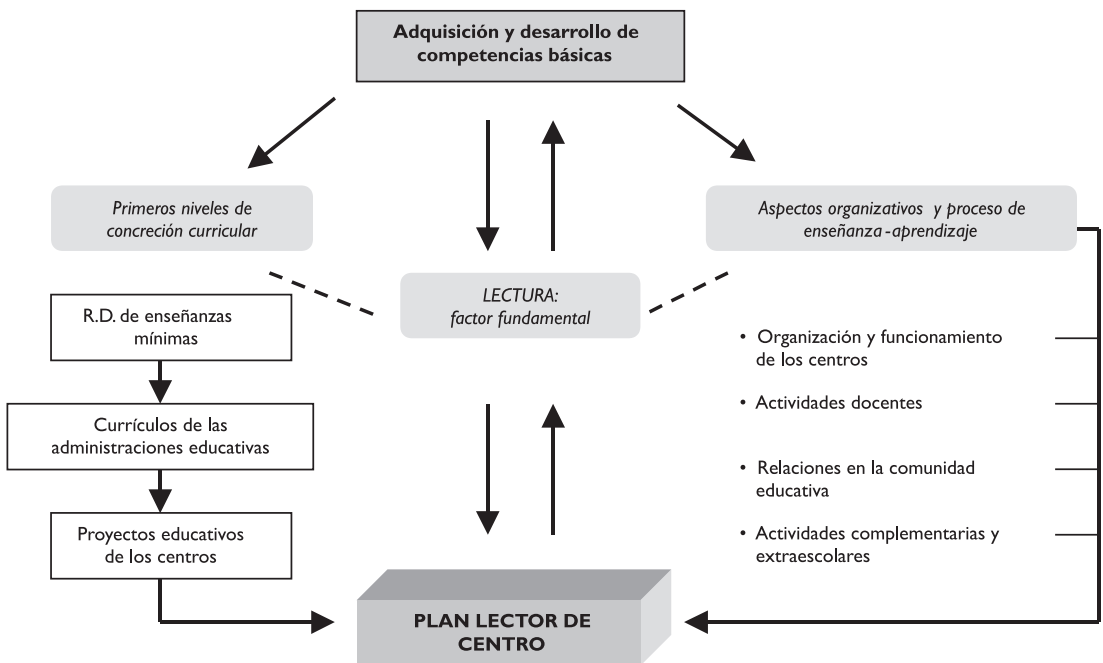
Adquisición y desarrollo de competencias básicas

Primeros niveles de concreción curricular

LECTURA: factor fundamental

Aspectos organizativos y proceso de enseñanza-aprendizaje

R.D. de enseñanzas mínimas

Currículos de las administraciones educativas

Proyectos educativos de los centros

• Organización y funcionamiento de los centros

• Actividades docentes

• Relaciones en la comunidad educativa

• Actividades complementarias y extraescolares

PLAN LECTOR DE CENTRO